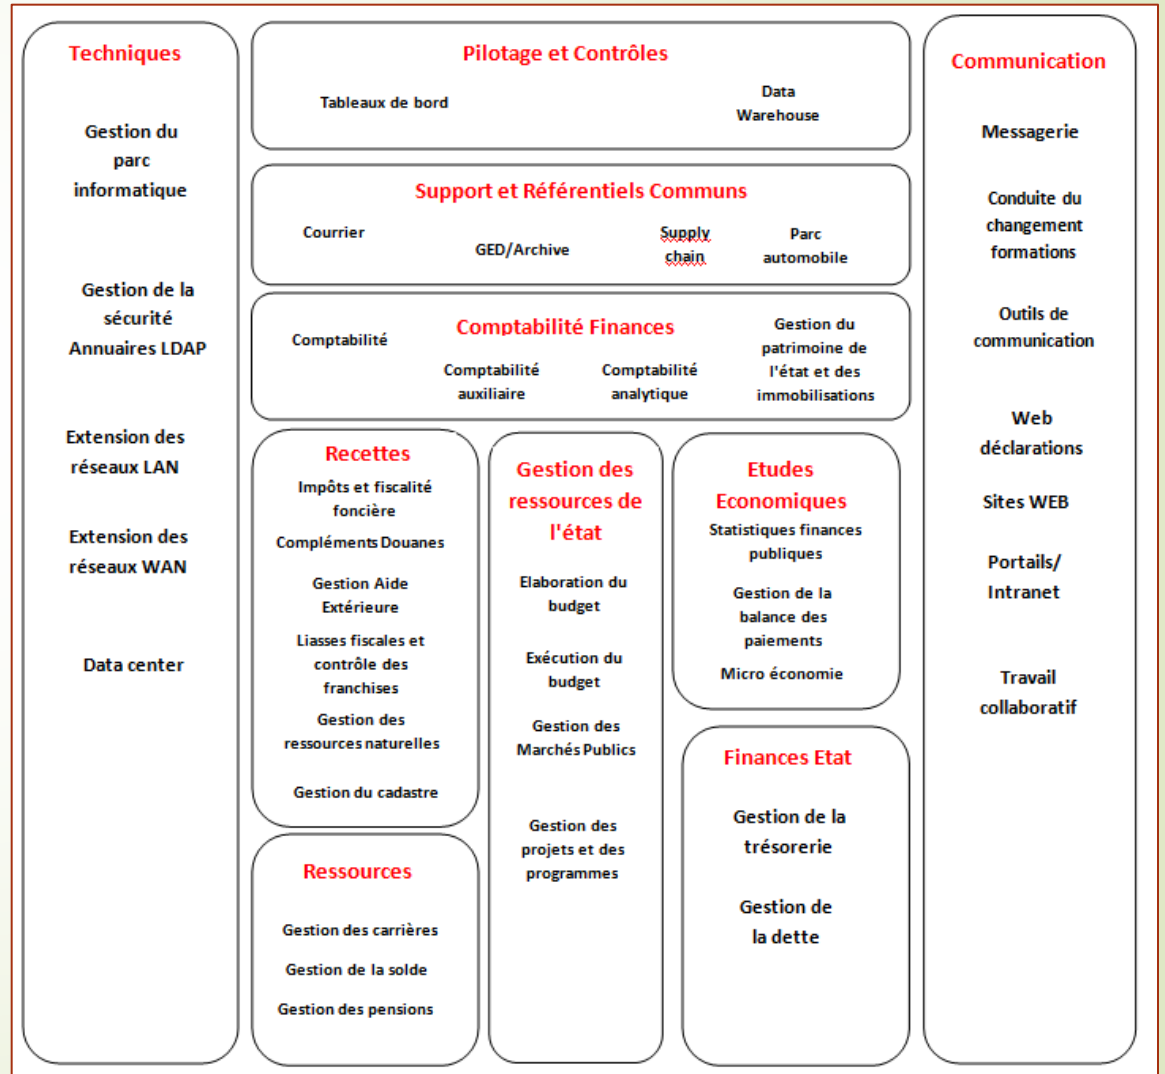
Techniques

Gestion du parc informatique

Gestion de la sécurité
Annuaires LDAP

Extension des réseaux LAN

Extension des réseaux WAN

Data center

Pilotage et Contrôles

Tableaux de bord

Data Warehouse

Support et Référentiels Communs

Courrier

GED/Archive

Supply chain

Parc automobile

Comptabilité Finances

Comptabilité

Comptabilité auxiliaire

Comptabilité analytique

Gestion du patrimoine de l'état et des immobilisations

Recettes

Impôts et fiscalité foncière

Compléments Douanes

Gestion Aide Extérieure

Liasses fiscales et contrôle des franchises

Gestion des ressources naturelles

Gestion du cadastre

Ressources

Gestion des carrières

Gestion de la solde

Gestion des pensions

Gestion des ressources de l'état

Elaboration du budget

Exécution du budget

Gestion des Marchés Publics

Gestion des projets et des programmes

Etudes Economiques

Statistiques finances publiques

Gestion de la balance des paiements

Micro économie

Finances Etat

Gestion de la trésorerie

Gestion de la dette

Communication

Messagerie

Conduite du changement formations

Outils de communication

Web déclarations

Sites WEB

Portails/ Intranet

Travail collaboratif